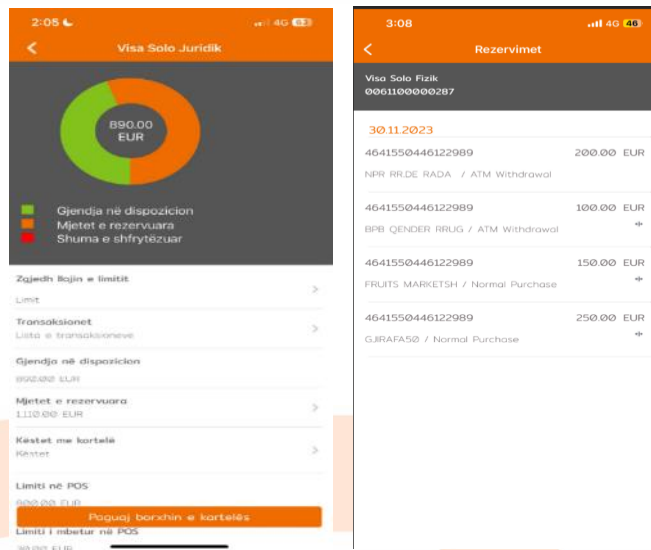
2:05 4G 63

Visa Solo Juridik

890.00 EUR

Gjendja në dispozicion
Mjetet e rezervuara
Shuma e shfrytëzuar

Zgjedh llojin e limitit
Limit

Transaksionet
Lista e transaksioneve

Gjendja në dispozicion
890.00 EUR

Mjetet e rezervuara
1,110.00 EUR

Këstet me kartelë
Këstet

Limiti në POS
900.00 EUR

Paguaj borxhin e kartelës

Limiti i mbetur në POS
30.00 EUR

3:08 4G 46

Rezervimet

Visa Solo Fizik
0061100000287

30.11.2023

4641550446122989 200.00 EUR
NPR RR.DE RADA / ATM Withdrawal

4641550446122989 100.00 EUR
BPB QENDER RRUG / ATM Withdrawal

4641550446122989 150.00 EUR
FRUITS MARKETSH / Normal Purchase

4641550446122989 250.00 EUR
GJIRAFA50 / Normal Purchase